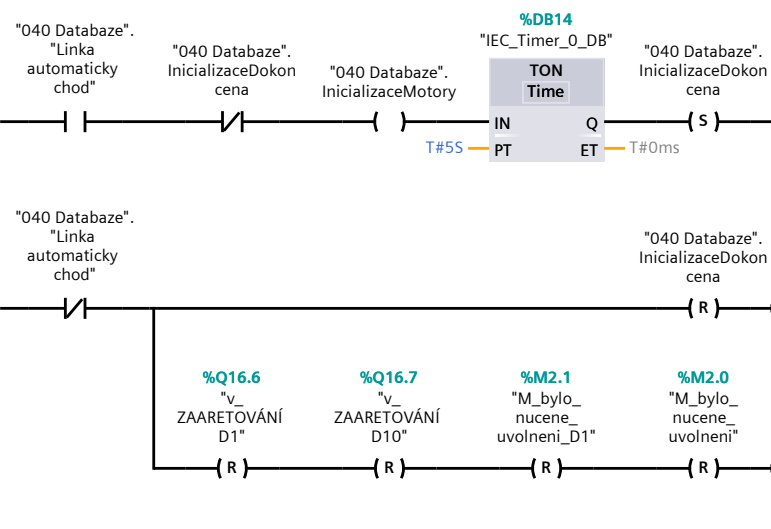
"040 Databaze". "Linka automaticky chod"

"040 Databaze". InicializaceDokoncena

"040 Databaze". InicializaceMotory

%DB14
"IEC_Timer_0_DB"

TON
Time

IN
PT
Q
ET

T#5S
T#0ms

"040 Databaze". InicializaceDokoncena

S

"040 Databaze". "Linka automaticky chod"

"040 Databaze". InicializaceDokoncena

R

%Q16.6
"v_ ZAARETOVÁNÍ D1"

R

%Q16.7
"v_ ZAARETOVÁNÍ D10"

R

%M2.1
"M_bylo_ nucene_ uvolneni_D1"

R

%M2.0
"M_bylo_ nucene_ uvolneni"

R